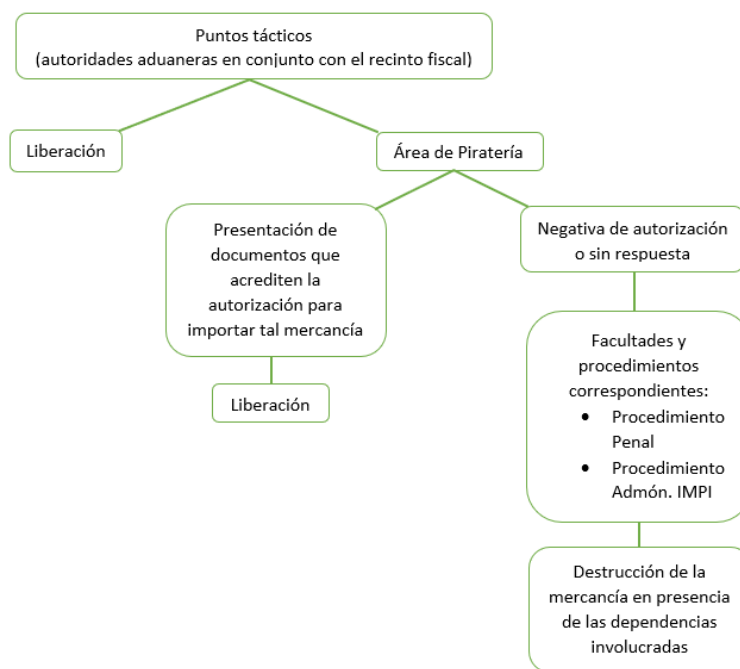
Puntos tácticos
(autoridades aduaneras en conjunto con el recinto fiscal)

Liberación

Área de Piratería

Presentación de documentos que acrediten la autorización para importar tal mercancía

Liberación

Negativa de autorización o sin respuesta

Facultades y procedimientos correspondientes:
• Procedimiento Penal
• Procedimiento Admón. IMPI

Destrucción de la mercancía en presencia de las dependencias involucradas